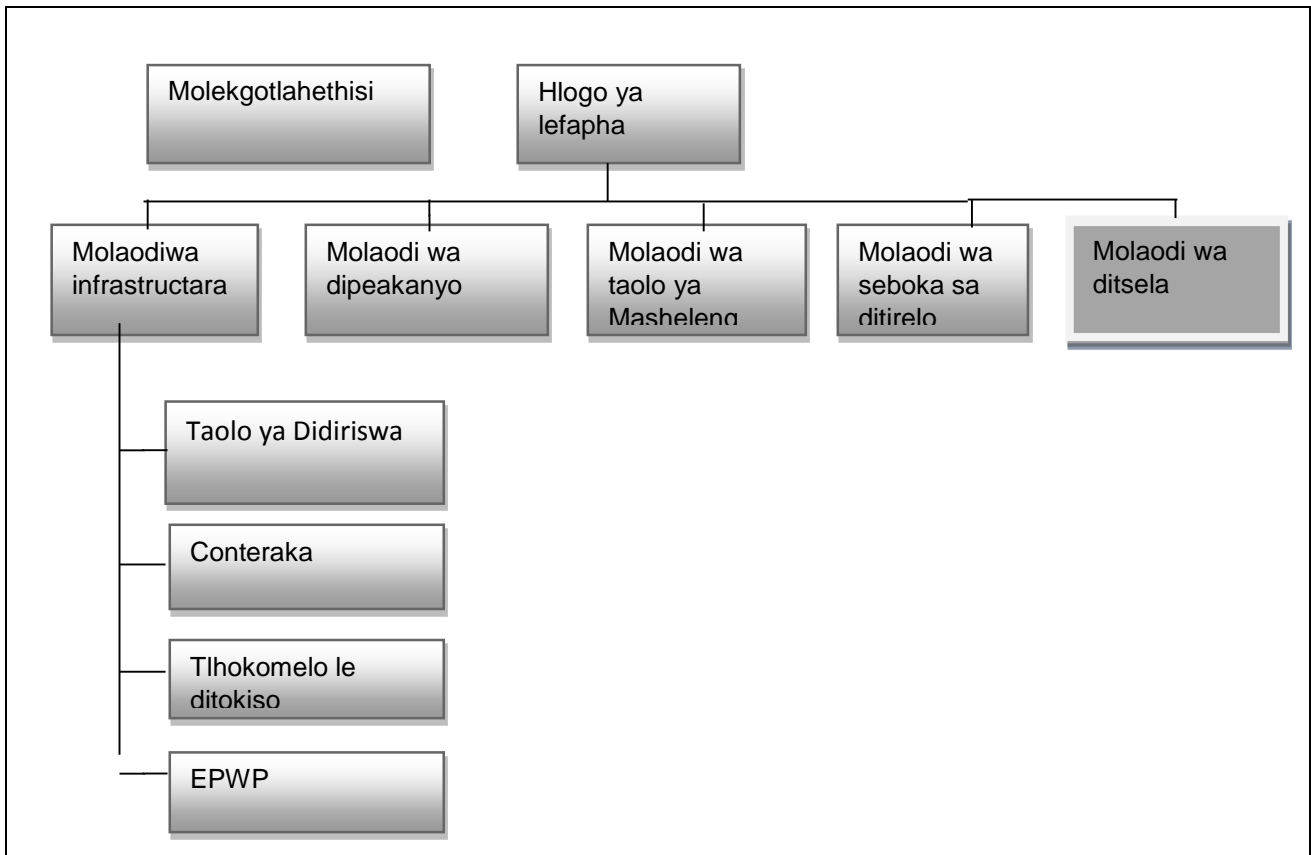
Molekgotlahethisi

Hlogo ya lefapha

Molaodiwa infrastructara

Molaodi wa dipeakanyo

Molaodi wa taolo ya Masheleng

Molaodi wa seboka sa ditirelo

Molaodi wa ditsela

Taolo ya Didiriswa

Conteraka

Tlhokomelo le ditokiso

EPWP